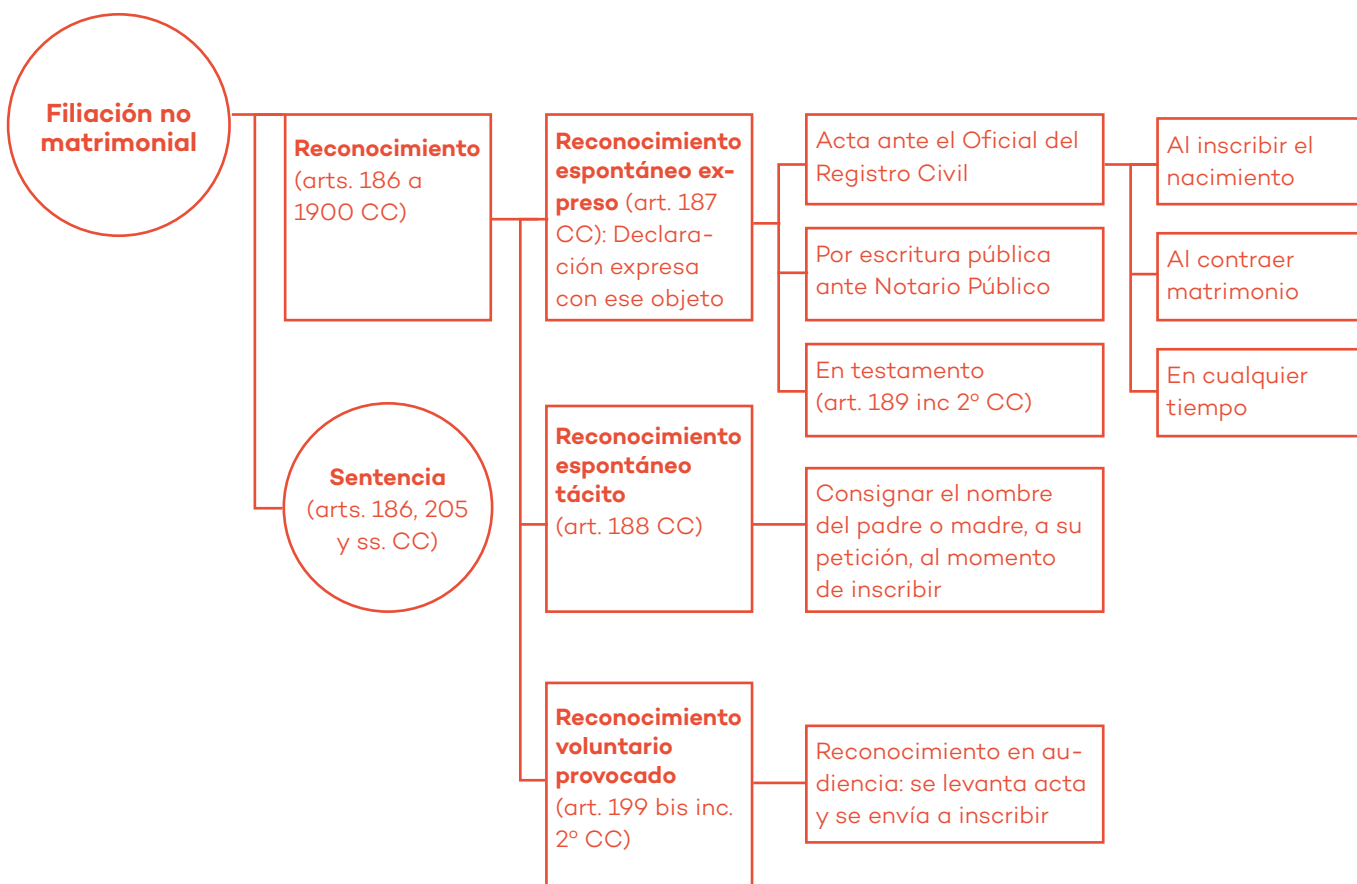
Filiación no matrimonial

Reconocimiento (arts. 186 a 1900 CC)

Reconocimiento espontáneo expreso (art. 187 CC): Declaración expresa con ese objeto

Acta ante el Oficial del Registro Civil

Al inscribir el nacimiento

Al contraer matrimonio

En cualquier tiempo

Por escritura pública ante Notario Público

En testamento (art. 189 inc 2º CC)

Reconocimiento espontáneo tácito (art. 188 CC)

Consignar el nombre del padre o madre, a su petición, al momento de inscribir

Reconocimiento voluntario provocado (art. 199 bis inc. 2º CC)

Reconocimiento en audiencia: se levanta acta y se envía a inscribir

Sentencia (arts. 186, 205 y ss. CC)